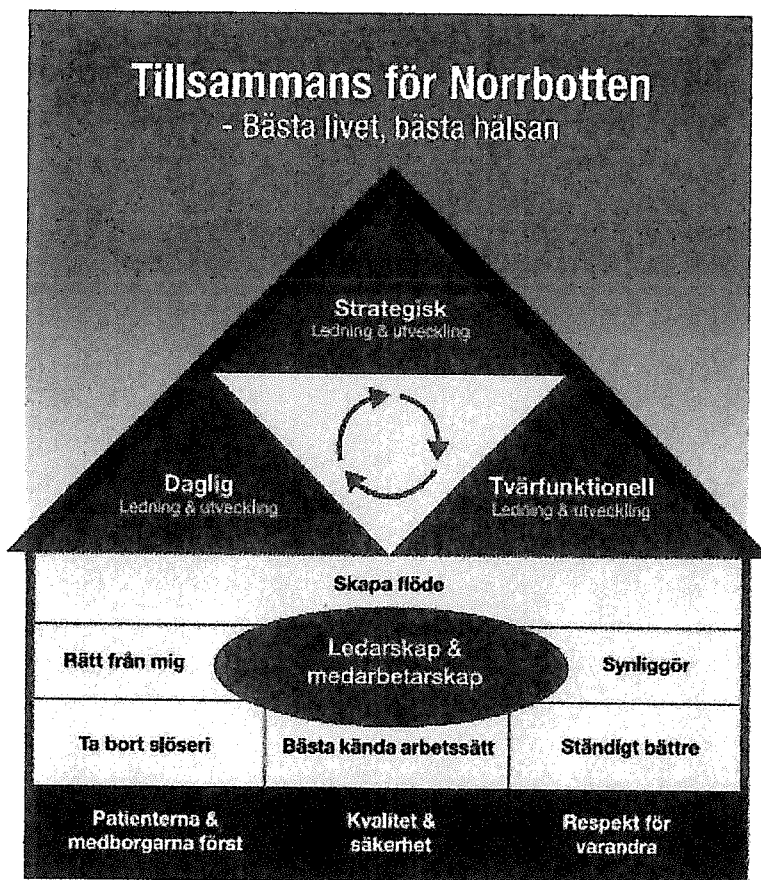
Tillsammans för Norrbotten
- Bästa livet, bästa hälsan

Strategisk
Ledning & utveckling

Daglig
Ledning & utveckling

Tvärfunktionell
Ledning & utveckling

Skapa flöde

Rätt från mig

Ledarskap & medarbetarskap

Synliggör

Ta bort slöseri

Bästa kända arbetssätt

Ständigt bättre

Patienterna & medborgarna först

Kvalitet & säkerhet

Respekt för varandra